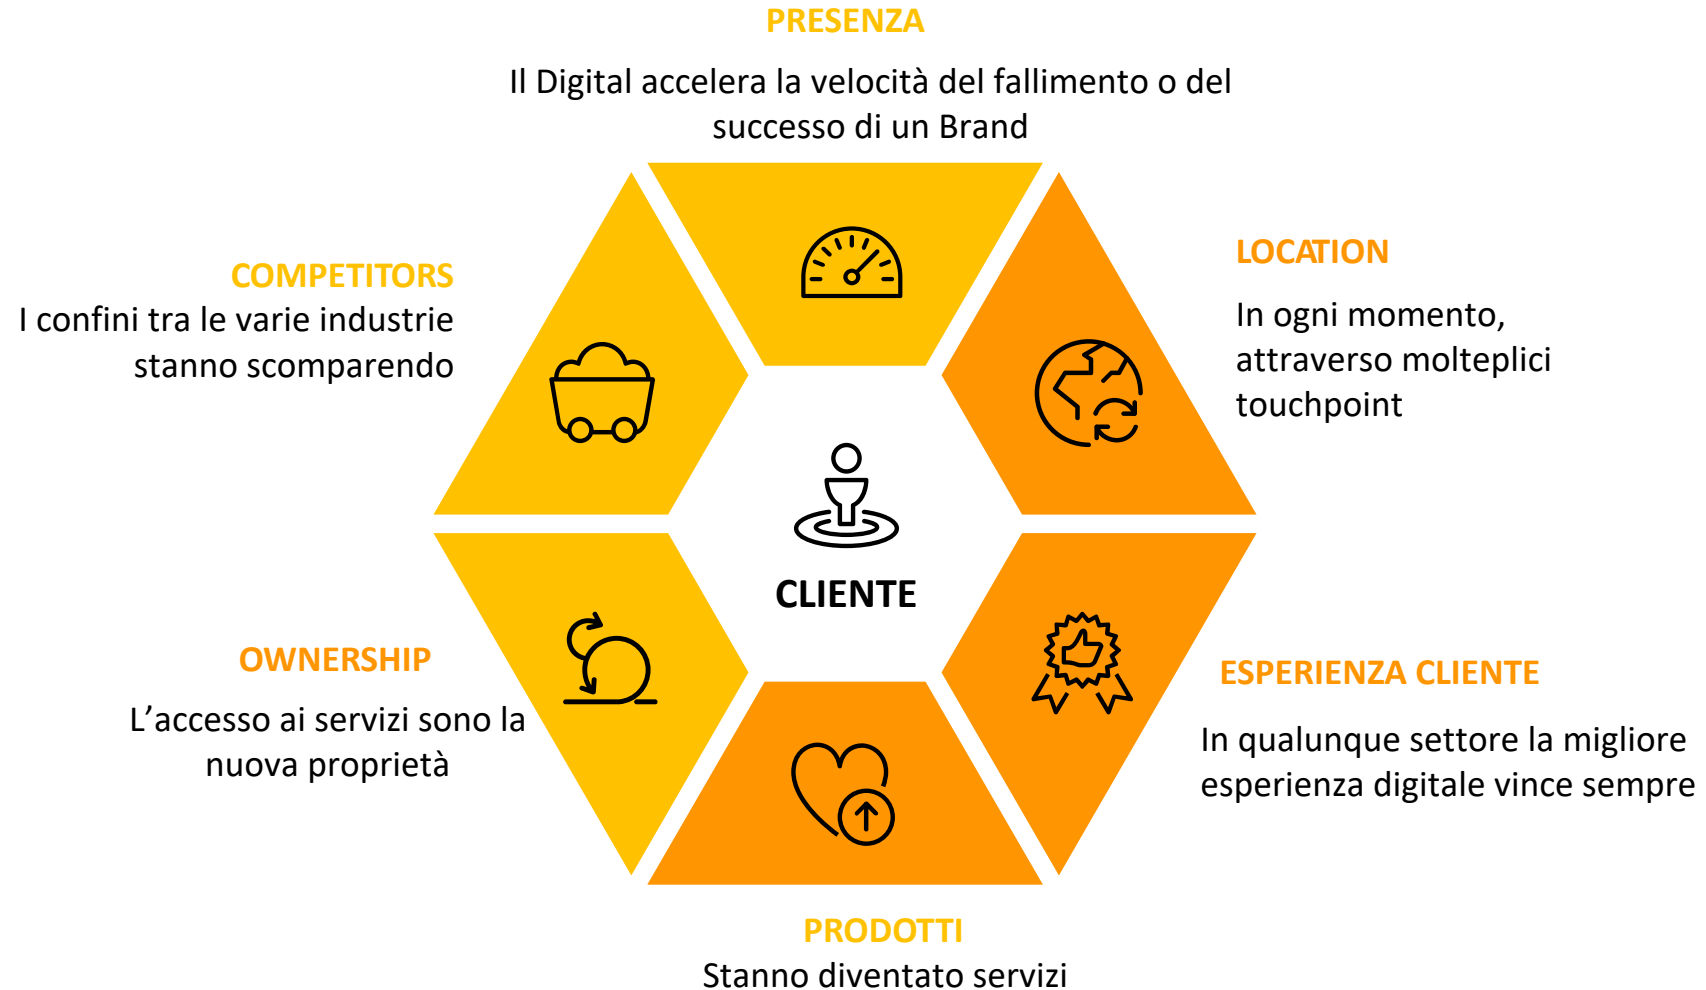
PRESENZA

Il Digital accelera la velocità del fallimento o del successo di un Brand

COMPETITORS

I confini tra le varie industrie stanno scomparendo

LOCATION

In ogni momento, attraverso molteplici touchpoint

CLIENTE

OWNERSHIP

L’accesso ai servizi sono la nuova proprietà

ESPERIENZA CLIENTE

In qualunque settore la migliore esperienza digitale vince sempre

PRODOTTI

Stanno diventato servizi